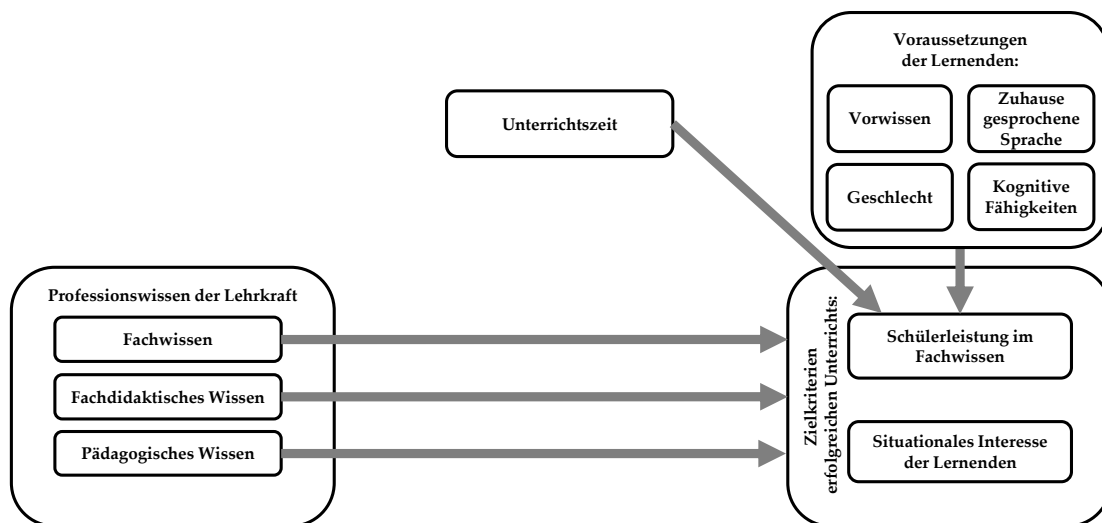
Voraussetzungen der Lernenden:

Vorwissen

Zuhause gesprochene Sprache

Geschlecht

Kognitive Fähigkeiten

Unterrichtszeit

Professionswissen der Lehrkraft

Fachwissen

Fachdidaktisches Wissen

Pädagogisches Wissen

Zielkriterien erfolgreichen Unterrichts:

Schülerleistung im Fachwissen

Situationales Interesse der Lernenden